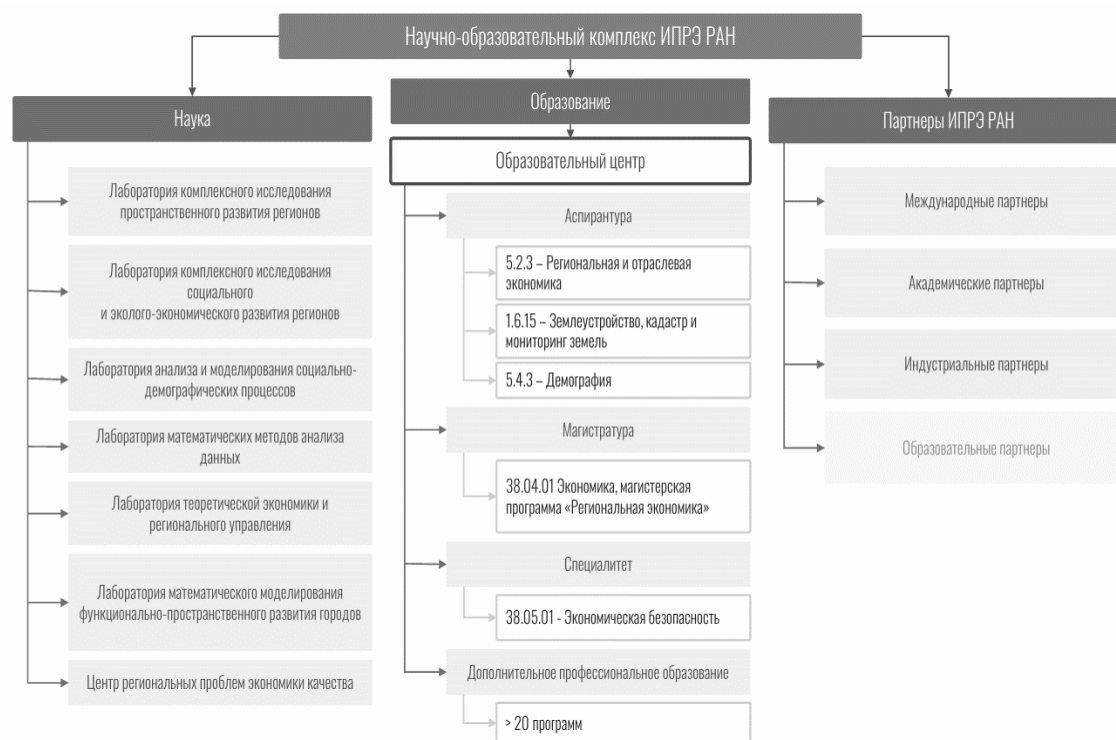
Научно-образовательный комплекс ИПРЭ РАН

Наука

Лаборатория комплексного исследования пространственного развития регионов

Лаборатория комплексного исследования социального и эколого-экономического развития регионов

Лаборатория анализа и моделирования социально-демографических процессов

Лаборатория математических методов анализа данных

Лаборатория теоретической экономики и регионального управления

Лаборатория математического моделирования функционально-пространственного развития городов

Центр региональных проблем экономики качества

Образование

Образовательный центр

Аспирантура

5.2.3 – Региональная и отраслевая экономика

1.6.15 – Землеустройство, кадастр и мониторинг земель

5.4.3 – Демография

Магистратура

38.04.01 Экономика, магистерская программа «Региональная экономика»

Специалитет

38.05.01 - Экономическая безопасность

Дополнительное профессиональное образование

> 20 программ

Партнеры ИПРЭ РАН

Международные партнеры

Академические партнеры

Индустриальные партнеры

Образовательные партнеры